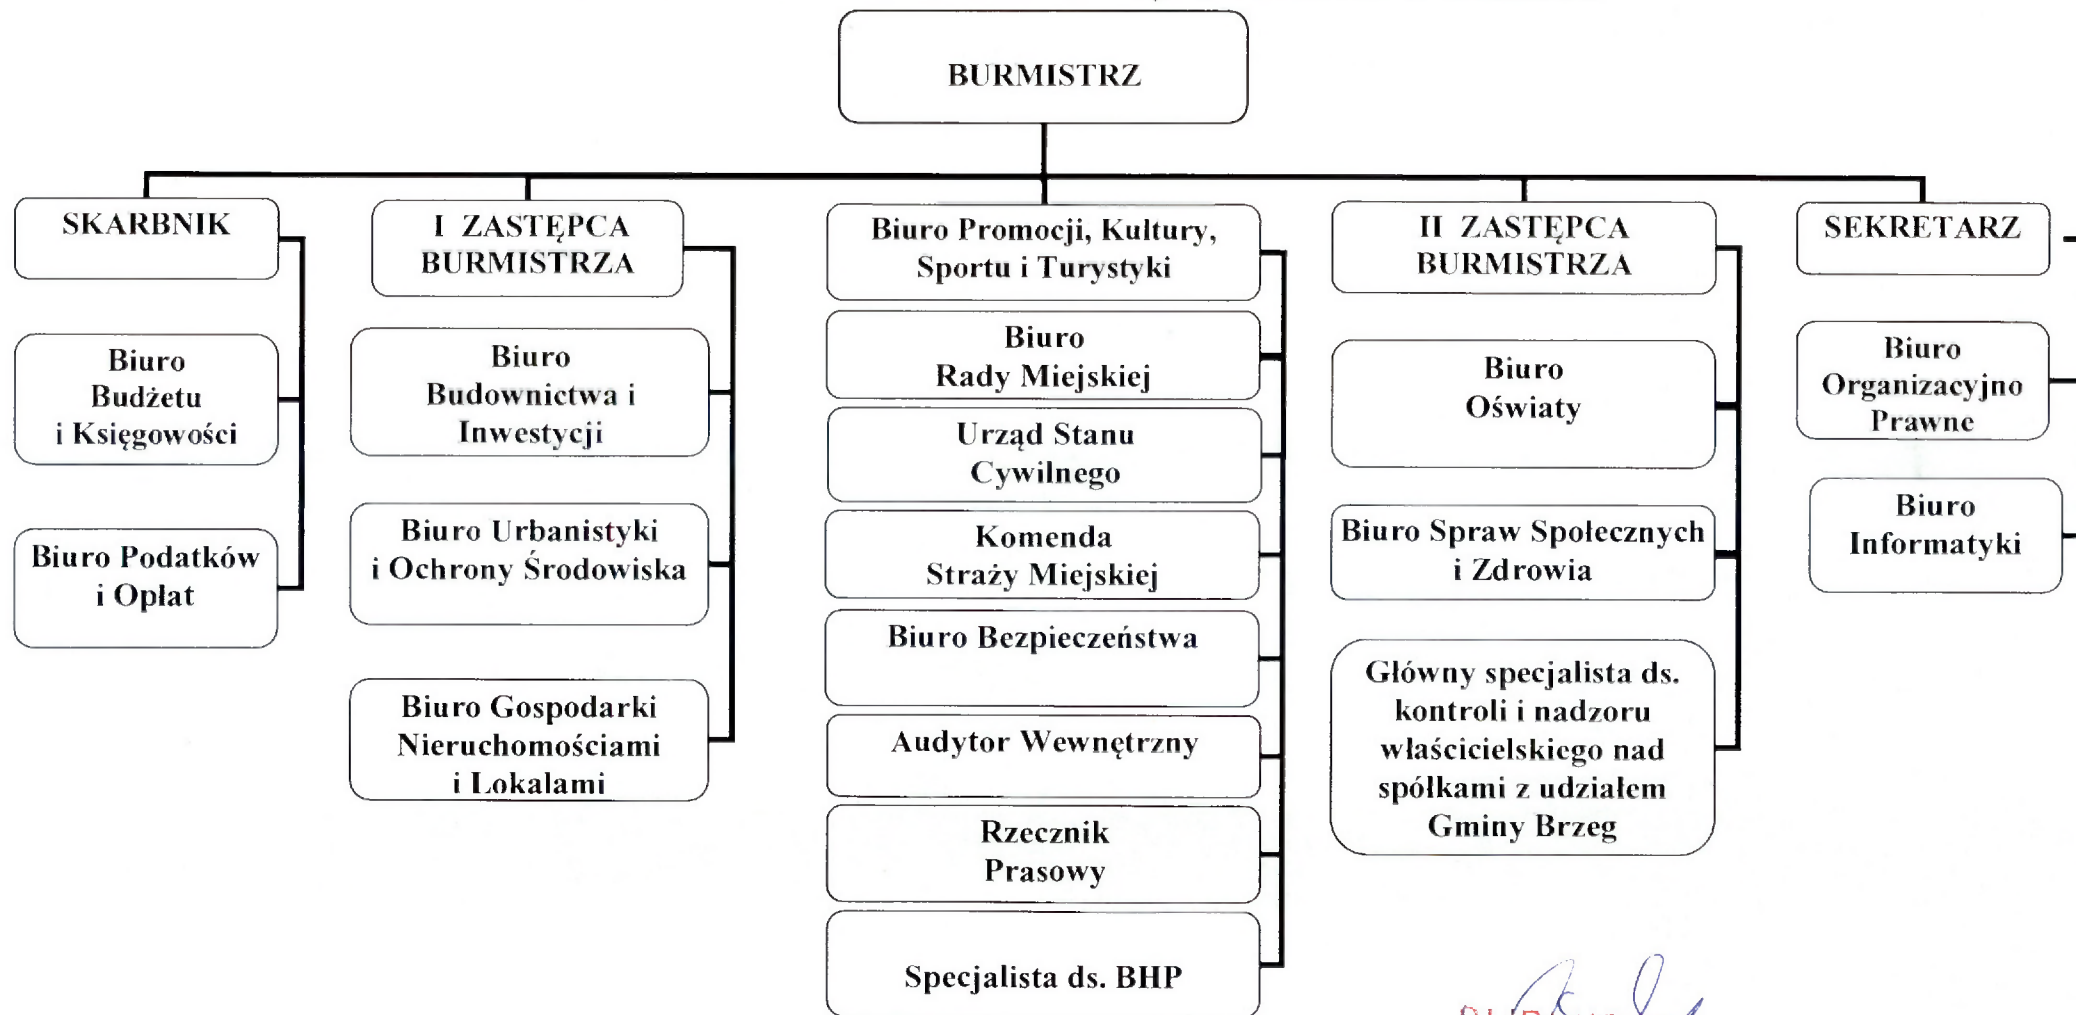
BURMISTRZ

SKARBNIK

Biuro Budżetu i Księgowości

Biuro Podatków i Opłat

I ZASTĘPCA BURMISTRZA

Biuro Budownictwa i Inwestycji

Biuro Urbanistyki i Ochrony Środowiska

Biuro Gospodarki Nieruchomościami i Lokalami

Biuro Promocji, Kultury, Sportu i Turystyki

Biuro Rady Miejskiej

Urząd Stanu Cywilnego

Komenda Straży Miejskiej

Biuro Bezpieczeństwa

Audytor Wewnętrzny

Rzecznik Prasowy

Specjalista ds. BHP

II ZASTĘPCA BURMISTRZA

Biuro Oświaty

Biuro Spraw Społecznych i Zdrowia

Główny specjalista ds. kontroli i nadzoru właścicielskiego nad spółkami z udziałem Gminy Brzeg

SEKRETARZ

Biuro Organizacyjno Prawne

Biuro Informatyki

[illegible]